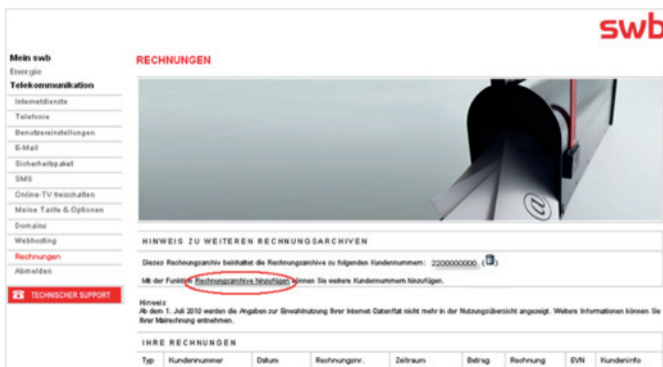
swb

Mein swb
Energie
Telekommunikation
Internetdienste
Telefonie
Benutzereinstellungen
E-Mail
Sicherheitspaket
SMS
Online-TV freischalten
Meine Tarife & Optionen
Domains
Webhosting
Rechnungen
Abmelden

TECHNISCHER SUPPORT

RECHNUNGEN

HINWEIS ZU WEITEREN RECHNUNGSARCHIVEN

Dieses Rechnungsarchiv beinhaltet die Rechnungsarchive zu folgenden Kundennummern: 2200000000.

Mit der Funktion Rechnungsarchive hinzufügen können Sie weitere Kundennummern hinzufügen.

Hinweis
Ab dem 1. Juli 2010 werden die Angaben zur Einwahlnutzung Ihrer Internet-Datenflat nicht mehr in der Nutzungsübersicht angezeigt. Weitere Informationen können Sie Ihrer Mailrechnung entnehmen.

IHRE RECHNUNGEN

| Typ | Kundennummer | Datum | Rechnungsnr. | Zeitraum | Betrag | Rechnung | EVN | Kundeninfo |
|---|---|---|---|---|---|---|---|---|